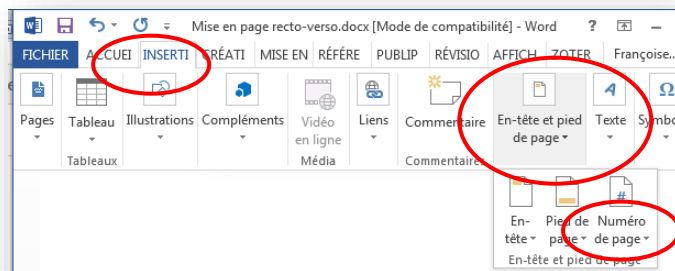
Mise en page recto-verso.docx [Mode de compatibilité] - Word

FICHIER ACCUEI INSERTI CRÉATI MISE EN RÉFÉRE PUBLIP RÉVISIO AFFICH ZOTER Françoise...

Pages
Tableau
Tableaux
Illustrations
Compléments
Vidéo en ligne
Média
Liens
Commentaire
Commentaires
En-tête et pied de page
Texte
Symbo

En-tête
Pied de page
Numéro de page
En-tête et pied de page